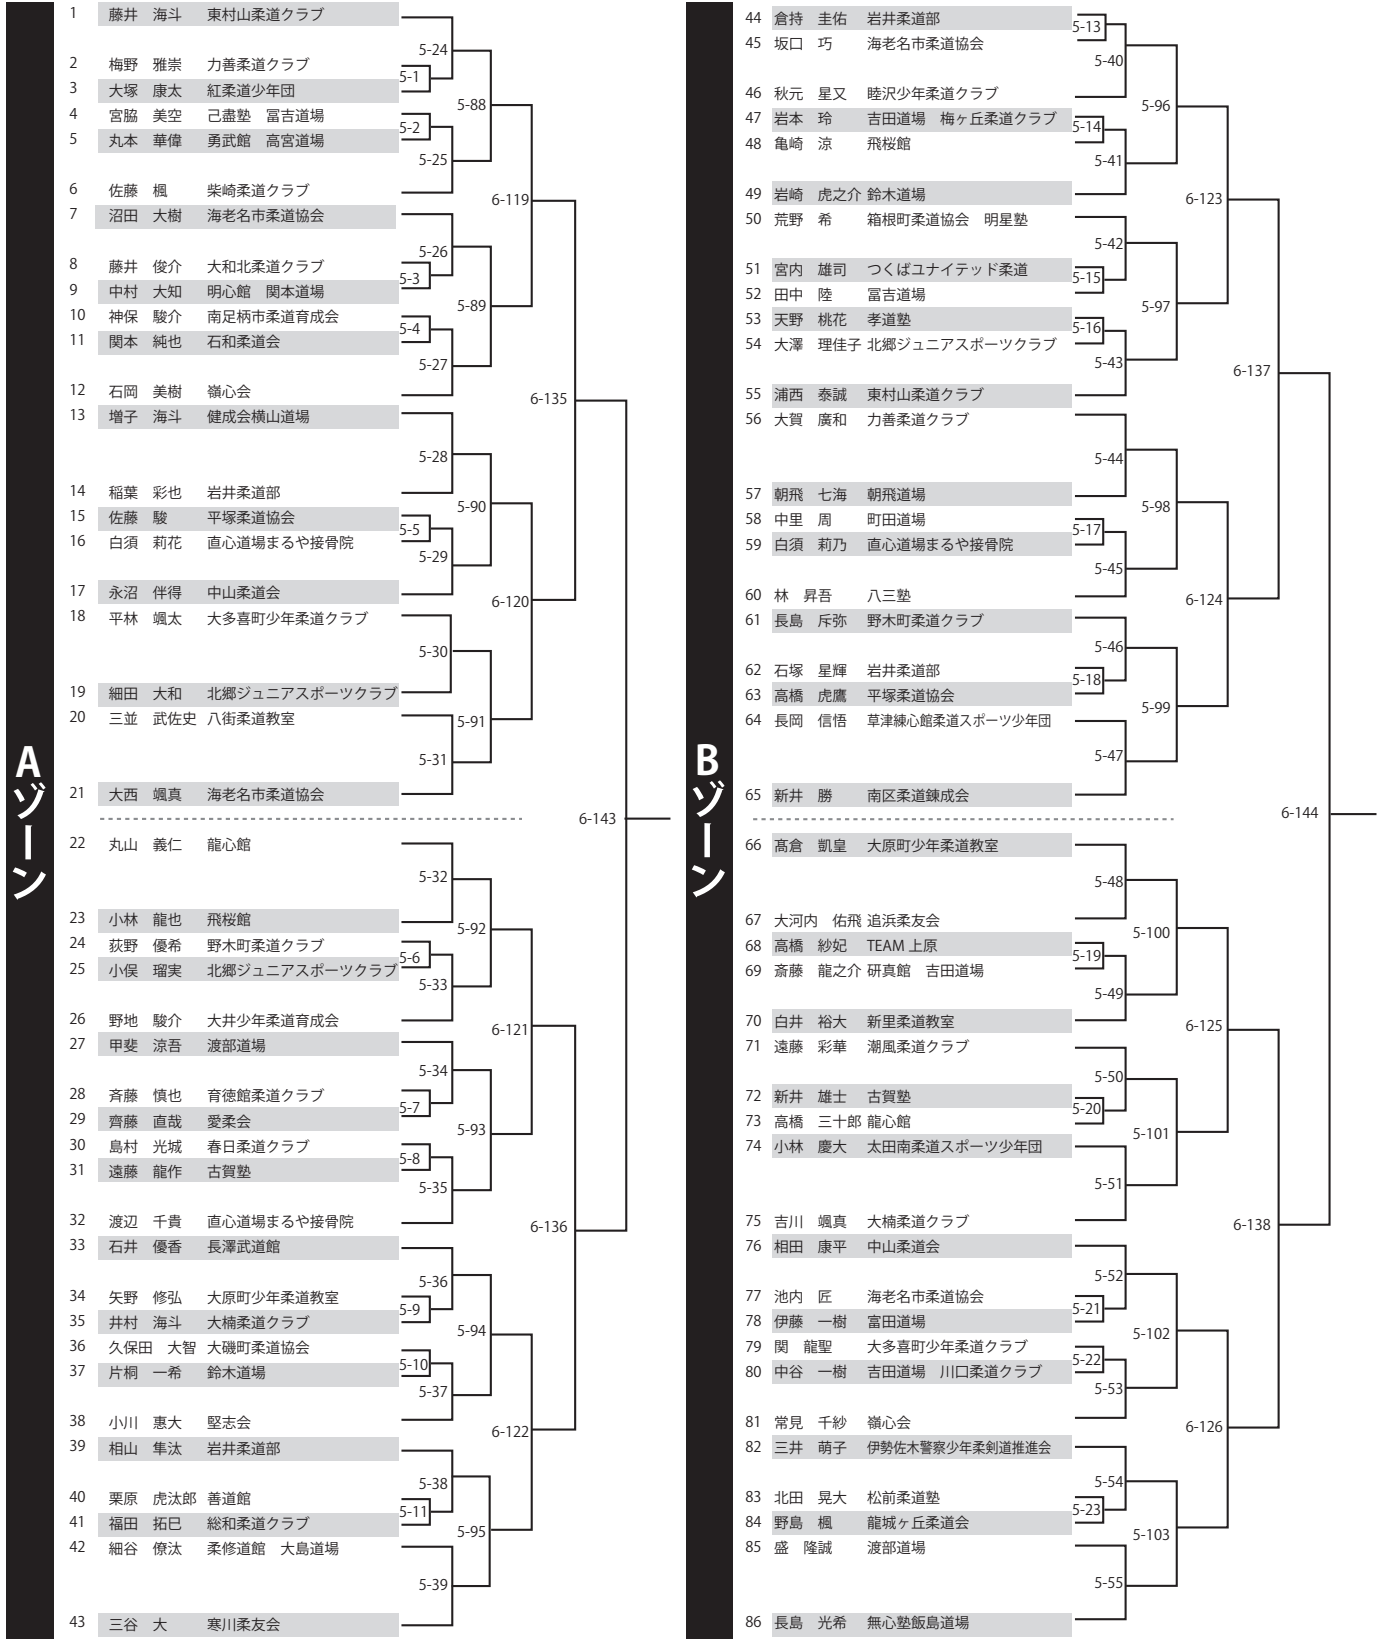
Aゾーン

1 藤井 海斗 東村山柔道クラブ
2 梅野 雅崇 力善柔道クラブ
3 大塚 康太 紅柔道少年団
4 宮脇 美空 己需塾 冨吉道場
5 丸本 華偉 勇武館 高宮道場
6 佐藤 楓 柴崎柔道クラブ
7 沼田 大樹 海老名市柔道協会
8 藤井 俊介 大和北柔道クラブ
9 中村 大知 明心館 関本道場
10 神保 駿介 南足柄市柔道育成会
11 関本 純也 石和柔道会
12 石岡 美樹 嶺心会
13 増子 海斗 健成会横山道場
14 稲葉 彩也 岩井柔道部
15 佐藤 駿 平塚柔道協会
16 白須 莉花 直心道場まるや接骨院
17 永沼 伴得 中山柔道会
18 平林 颯太 大多喜町少年柔道クラブ
19 細田 大和 北郷ジュニアスポーツクラブ
20 三並 武佐史 八街柔道教室
21 大西 颯真 海老名市柔道協会
22 丸山 義仁 龍心館
23 小林 龍也 飛桜館
24 荻野 優希 野木町柔道クラブ
25 小俣 瑠実 北郷ジュニアスポーツクラブ
26 野地 駿介 大井少年柔道育成会
27 甲斐 涼吾 渡部道場
28 斉藤 慎也 育徳館柔道クラブ
29 齊藤 直哉 愛柔会
30 島村 光城 春日柔道クラブ
31 遠藤 龍作 古賀塾
32 渡辺 千貴 直心道場まるや接骨院
33 石井 優香 長澤武道館
34 矢野 修弘 大原町少年柔道教室
35 井村 海斗 大楠柔道クラブ
36 久保田 大智 大磯町柔道協会
37 片桐 一希 鈴木道場
38 小川 恵大 堅志会
39 相山 隼汰 岩井柔道部
40 栗原 虎汰郎 善道館
41 福田 拓巳 総和柔道クラブ
42 細谷 僚汰 柔修道館 大島道場
43 三谷 大 寒川柔友会

5-1 5-2 5-3 5-4 5-5 5-6 5-7 5-8 5-9 5-10 5-11
5-24 5-25 5-26 5-27 5-28 5-29 5-30 5-31 5-32 5-33 5-34 5-35 5-36 5-37 5-38 5-39
5-88 5-89 5-90 5-91 5-92 5-93 5-94 5-95
6-119 6-120 6-121 6-122
6-135 6-136
6-143

Bゾーン

44 倉持 圭佑 岩井柔道部
45 坂口 巧 海老名市柔道協会
46 秋元 星又 睦沢少年柔道クラブ
47 岩本 玲 吉田道場 梅ヶ丘柔道クラブ
48 亀崎 涼 飛桜館
49 岩崎 虎之介 鈴木道場
50 荒野 希 箱根町柔道協会 明星塾
51 宮内 雄司 つくばユナイテッド柔道
52 田中 陸 冨吉道場
53 天野 桃花 孝道塾
54 大澤 理佳子 北郷ジュニアスポーツクラブ
55 浦西 泰誠 東村山柔道クラブ
56 大賀 廣和 力善柔道クラブ
57 朝飛 七海 朝飛道場
58 中里 周 町田道場
59 白須 莉乃 直心道場まるや接骨院
60 林 昇吾 八三塾
61 長島 斥弥 野木町柔道クラブ
62 石塚 星輝 岩井柔道部
63 高橋 虎鷹 平塚柔道協会
64 長岡 信悟 草津練心館柔道スポーツ少年団
65 新井 勝 南区柔道錬成会
66 高倉 凱皇 大原町少年柔道教室
67 大河内 佑飛 追浜柔友会
68 高橋 紗妃 TEAM 上原
69 斎藤 龍之介 研真館 吉田道場
70 白井 裕大 新里柔道教室
71 遠藤 彩華 潮風柔道クラブ
72 新井 雄士 古賀塾
73 高橋 三十郎 龍心館
74 小林 慶大 太田南柔道スポーツ少年団
75 吉川 颯真 大楠柔道クラブ
76 相田 康平 中山柔道会
77 池内 匠 海老名市柔道協会
78 伊藤 一樹 富田道場
79 関 龍聖 大多喜町少年柔道クラブ
80 中谷 一樹 吉田道場 川口柔道クラブ
81 常見 千紗 嶺心会
82 三井 萌子 伊勢佐木警察少年柔剣道推進会
83 北田 晃大 松前柔道塾
84 野島 楓 龍城ヶ丘柔道会
85 盛 隆誠 渡部道場
86 長島 光希 無心塾飯島道場

5-13 5-14 5-15 5-16 5-17 5-18 5-19 5-20 5-21 5-22 5-23
5-40 5-41 5-42 5-43 5-44 5-45 5-46 5-47 5-48 5-49 5-50 5-51 5-52 5-53 5-54 5-55
5-96 5-97 5-98 5-99 5-100 5-101 5-102 5-103
6-123 6-124 6-125 6-126
6-137 6-138
6-144